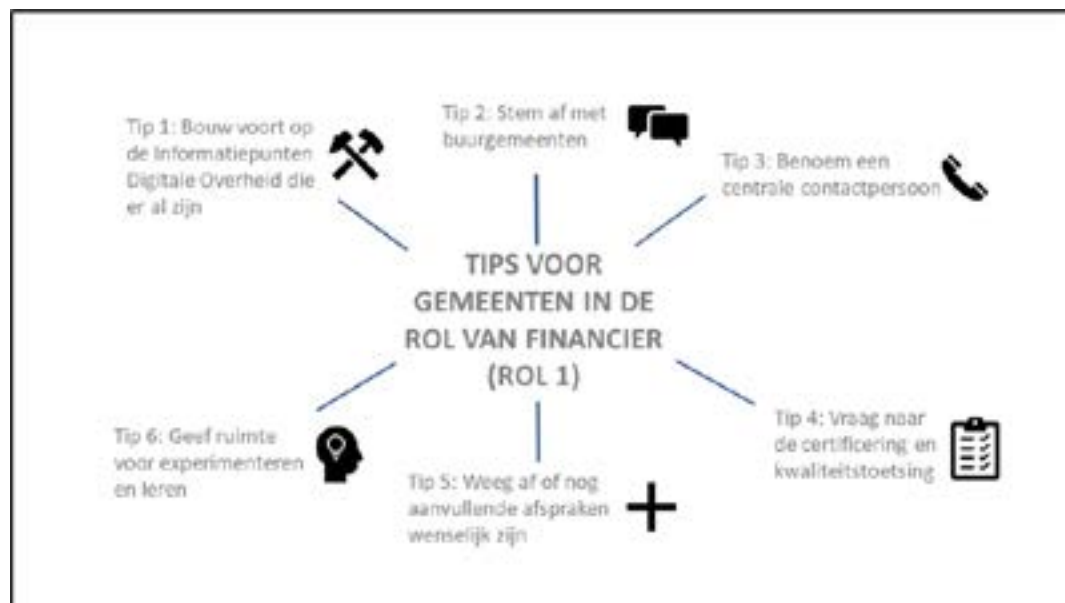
Tip 1: Bouw voort op de Informatiepunten Digitale Overheid die er al zijn

Tip 2: Stem af met buurgemeenten

Tip 3: Benoem een centrale contactpersoon

TIPS VOOR GEMEENTEN IN DE ROL VAN FINANCIER (ROL 1)

Tip 6: Geef ruimte voor experimenteren en leren

Tip 5: Weeg af of nog aanvullende afspraken wenselijk zijn

Tip 4: Vraag naar de certificering en kwaliteitstoetsing